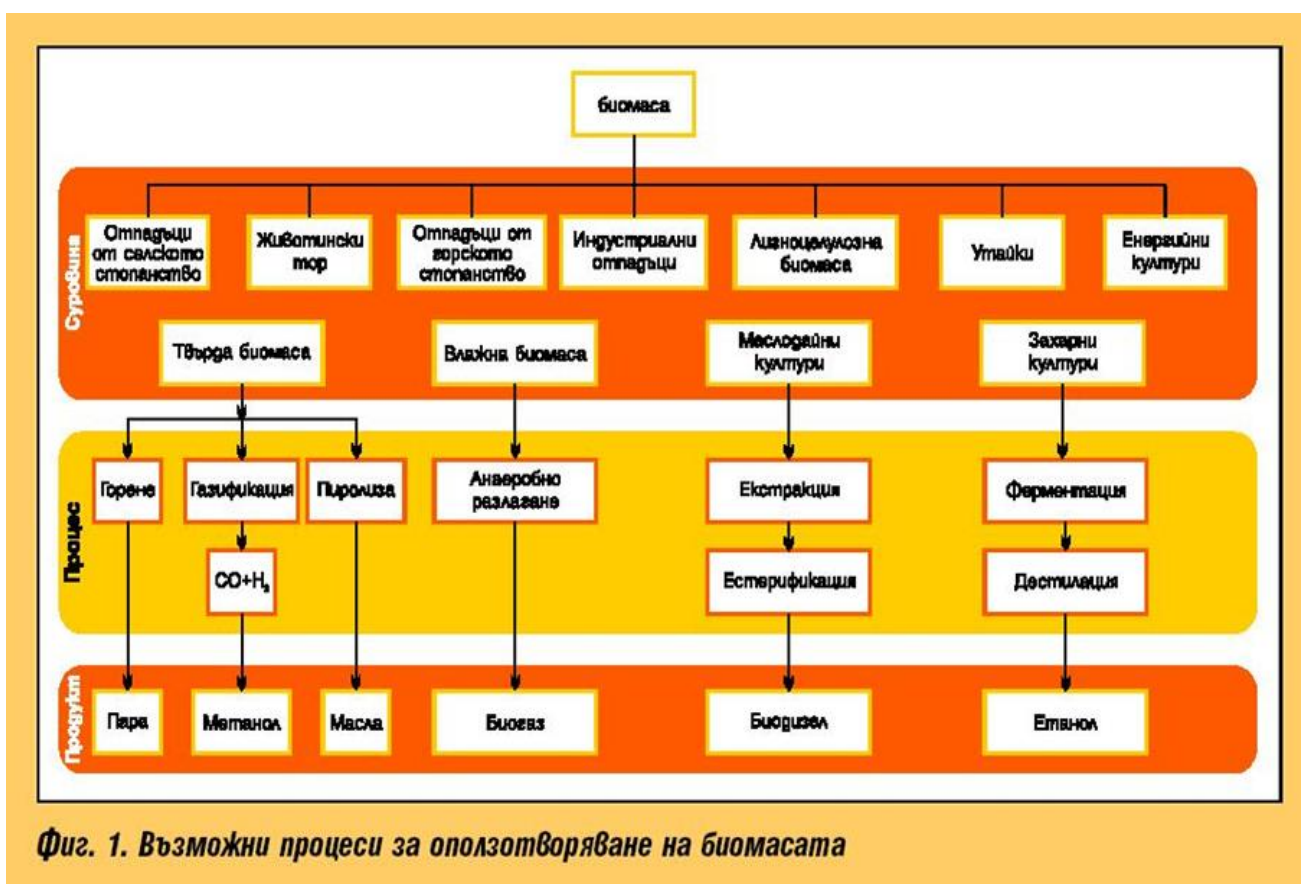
биомаса

Суровина

Отпадъци от селското стопанство

Животински тор

Отпадъци от горското стопанство

Индустриални отпадъци

Лигноцелулозна биомаса

Утайки

Енергийни култури

Твърда биомаса

Влажна биомаса

Маслодайни култури

Захарни култури

Процес

Горене

Газификация

Пиролиза

Анаеробно разлагане

Екстракция

Ферментация

$CO+H_2$

Естерификация

Дестилация

Продукт

Пара

Метанол

Масла

Биогаз

Биодизел

Етанол

Фиг. 1. Възможни процеси за оползотворяване на биомасата